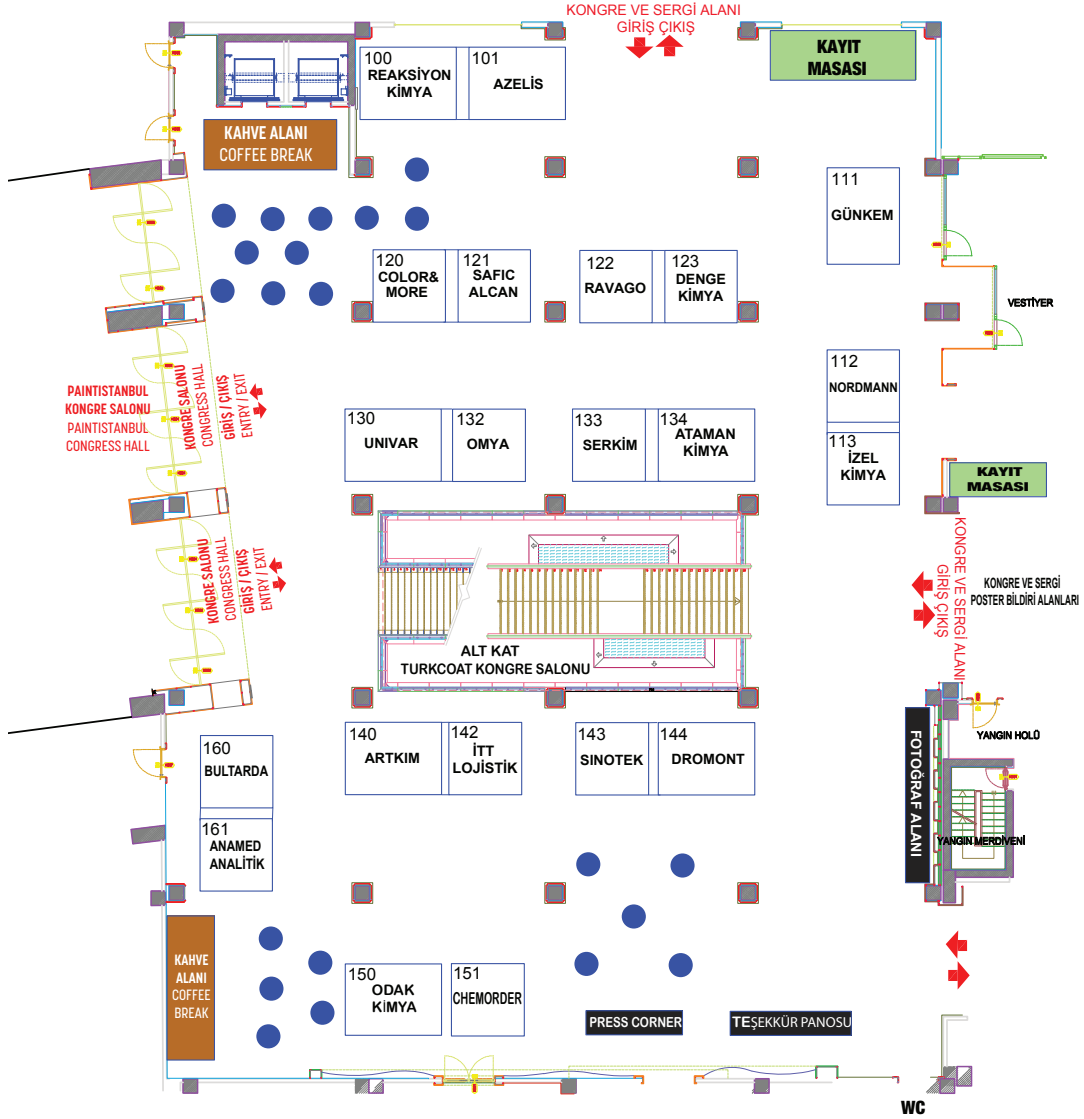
KONGRE VE SERGİ ALANI
GİRİŞ ÇIKIŞ

KAYIT MASASI

100 REAKSİYON KİMYA

101 AZELİS

KAHVE ALANI COFFEE BREAK

111 GÜNKEM

120 COLOR& MORE

121 SAFIC ALCAN

122 RAVAGO

123 DENGE KİMYA

VESTİYER

112 NORDMANN

113 İZEL KİMYA

PAINTISTANBUL KONGRE SALONU
PAINTISTANBUL CONGRESS HALL

KONGRE SALONU CONGRESS HALL

GİRİŞ / ÇIKIŞ ENTRY / EXIT

130 UNIVAR

132 OMYA

133 SERKİM

134 ATAMAN KİMYA

KAYIT MASASI

KONGRE VE SERGİ ALANI GİRİŞ ÇIKIŞ

KONGRE VE SERGİ POSTER BİLDİRİ ALANLARI

KONGRE SALONU CONGRESS HALL

GİRİŞ / ÇIKIŞ ENTRY / EXIT

ALT KAT
TURKCOAT KONGRE SALONU

FOTOĞRAF ALANI

YANGIN HOLÜ

140 ARTKIM

142 İTT LOJİSTİK

143 SINOTEK

144 DROMONT

160 BULTARDA

161 ANAMED ANALİTİK

YANGIN MERDİVENİ

KAHVE ALANI COFFEE BREAK

150 ODAK KİMYA

151 CHEMORDER

PRESS CORNER

TEŞEKKÜR PANOSU

WC